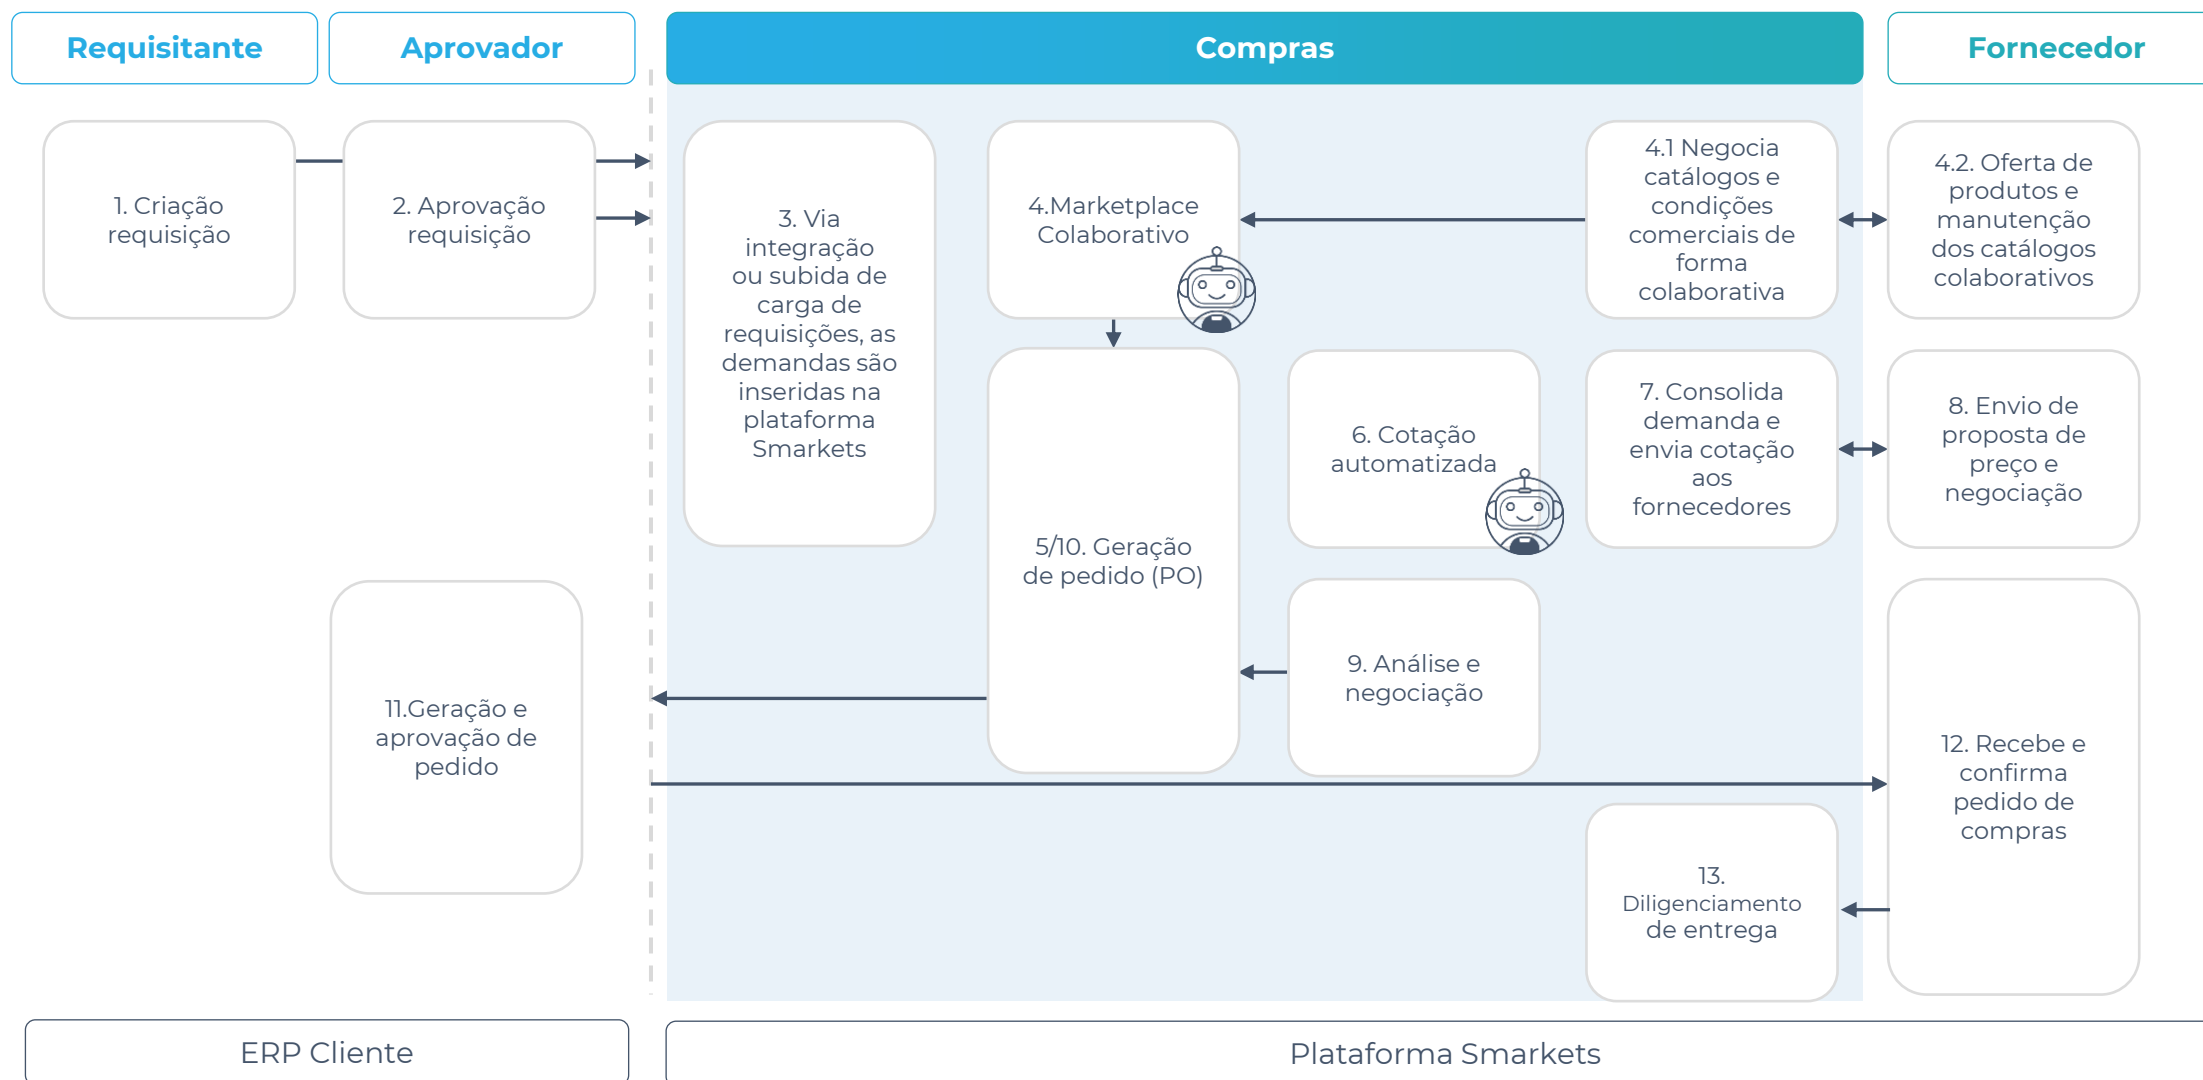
Requisitante

Aprovador

Compras

Fornecedor

1. Criação requisição

2. Aprovação requisição

3. Via integração ou subida de carga de requisições, as demandas são inseridas na plataforma Smarkets

4.Marketplace Colaborativo

4.1 Negocia catálogos e condições comerciais de forma colaborativa

4.2. Oferta de produtos e manutenção dos catálogos colaborativos

5/10. Geração de pedido (PO)

6. Cotação automatizada

7. Consolida demanda e envia cotação aos fornecedores

8. Envio de proposta de preço e negociação

9. Análise e negociação

11.Geração e aprovação de pedido

12. Recebe e confirma pedido de compras

13. Diligenciamento de entrega

ERP Cliente

Plataforma Smarkets